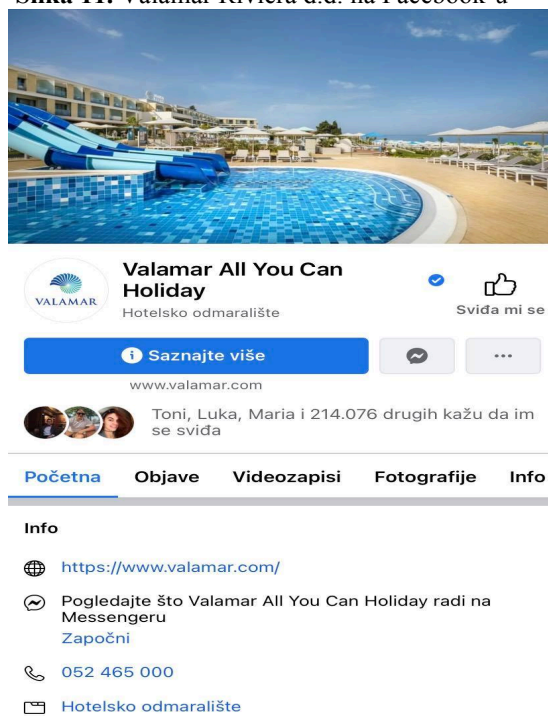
Slika 11. Valamar Riviera d.d. na Facebook-u

VALAMAR

Valamar All You Can Holiday

Hotelsko odmaralište

Sviđa mi se

Saznajte više

...

www.valamar.com

Toni, Luka, Maria i 214.076 drugih kažu da im se sviđa

Početna Objave Videozapisi Fotografije Info

Info

https://www.valamar.com/

Pogledajte što Valamar All You Can Holiday radi na Messengeru

Započni

052 465 000

Hotelsko odmaralište